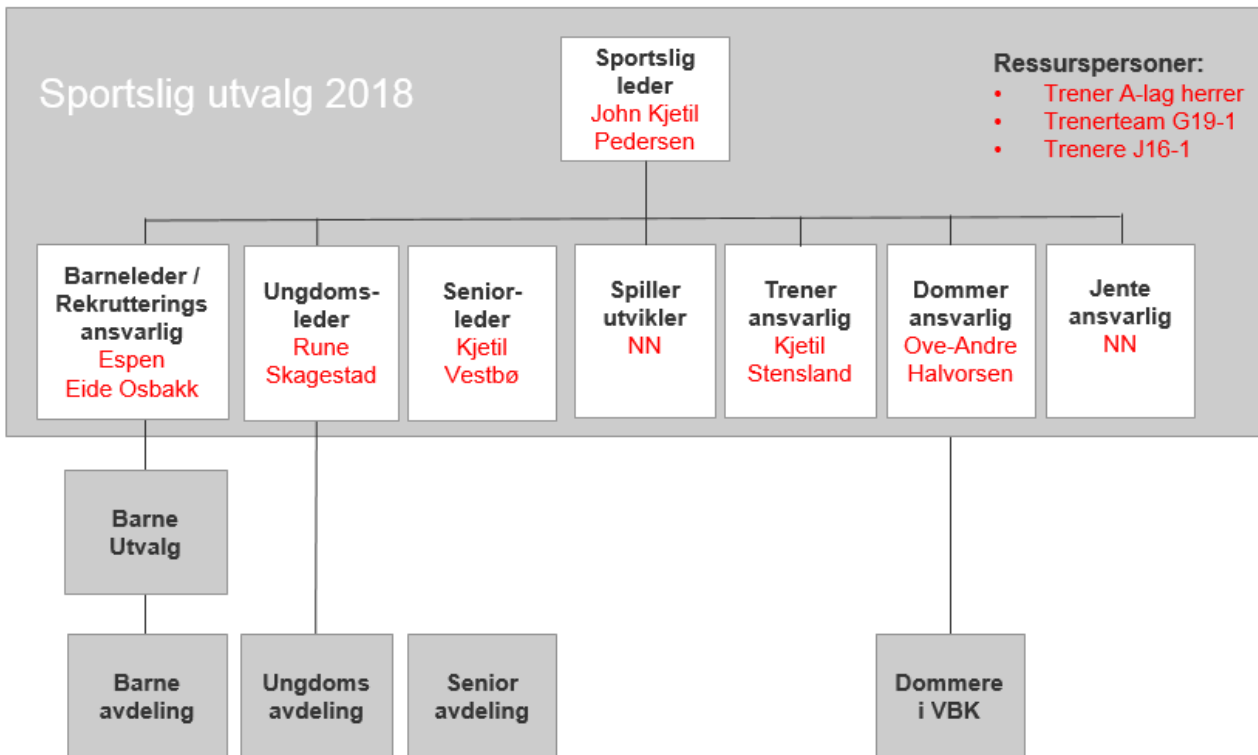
Sportslig utvalg 2018

Sportslig leder
John Kjetil Pedersen

Ressurspersoner:
• Trener A-lag herrer
• Trenerteam G19-1
• Trenere J16-1

Barneleder / Rekrutterings ansvarlig
Espen Eide Osbakk

Ungdoms-leder
Rune Skagestad

Senior-leder
Kjetil Vestbø

Spiller utvikler
NN

Trener ansvarlig
Kjetil Stensland

Dommer ansvarlig
Ove-Andre Halvorsen

Jente ansvarlig
NN

Barne Utvalg

Barne avdeling

Ungdoms avdeling

Senior avdeling

Dommere i VBK